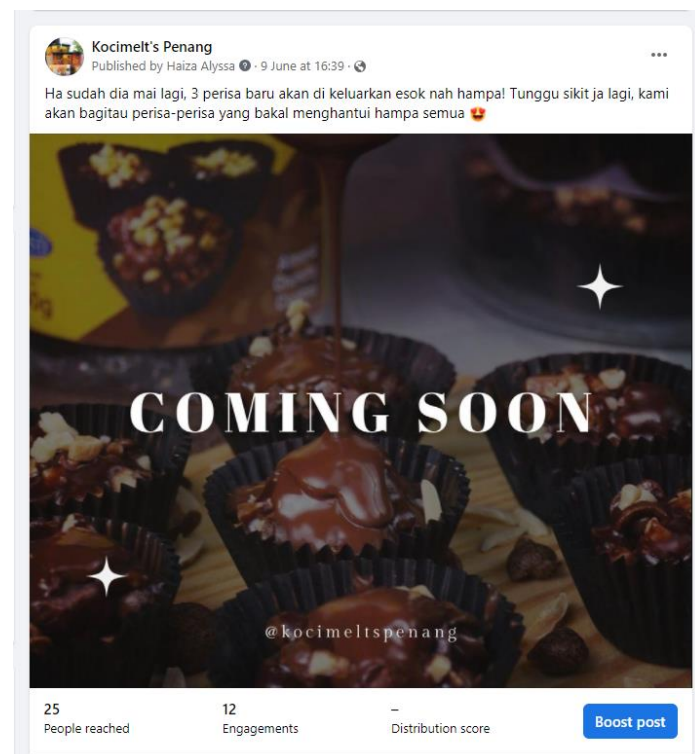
Kocimelt's Penang
Published by Haiza Alyssa · 9 June at 16:39 ·

...

Ha sudah dia mai lagi, 3 perisa baru akan di keluarkan esok nah hampa! Tunggu sikit ja lagi, kami akan bagitau perisa-perisa yang bakal menghantui hampa semua 😍

COMING SOON

@kocimeltspenang

25
People reached

12
Engagements

–
Distribution score

Boost post